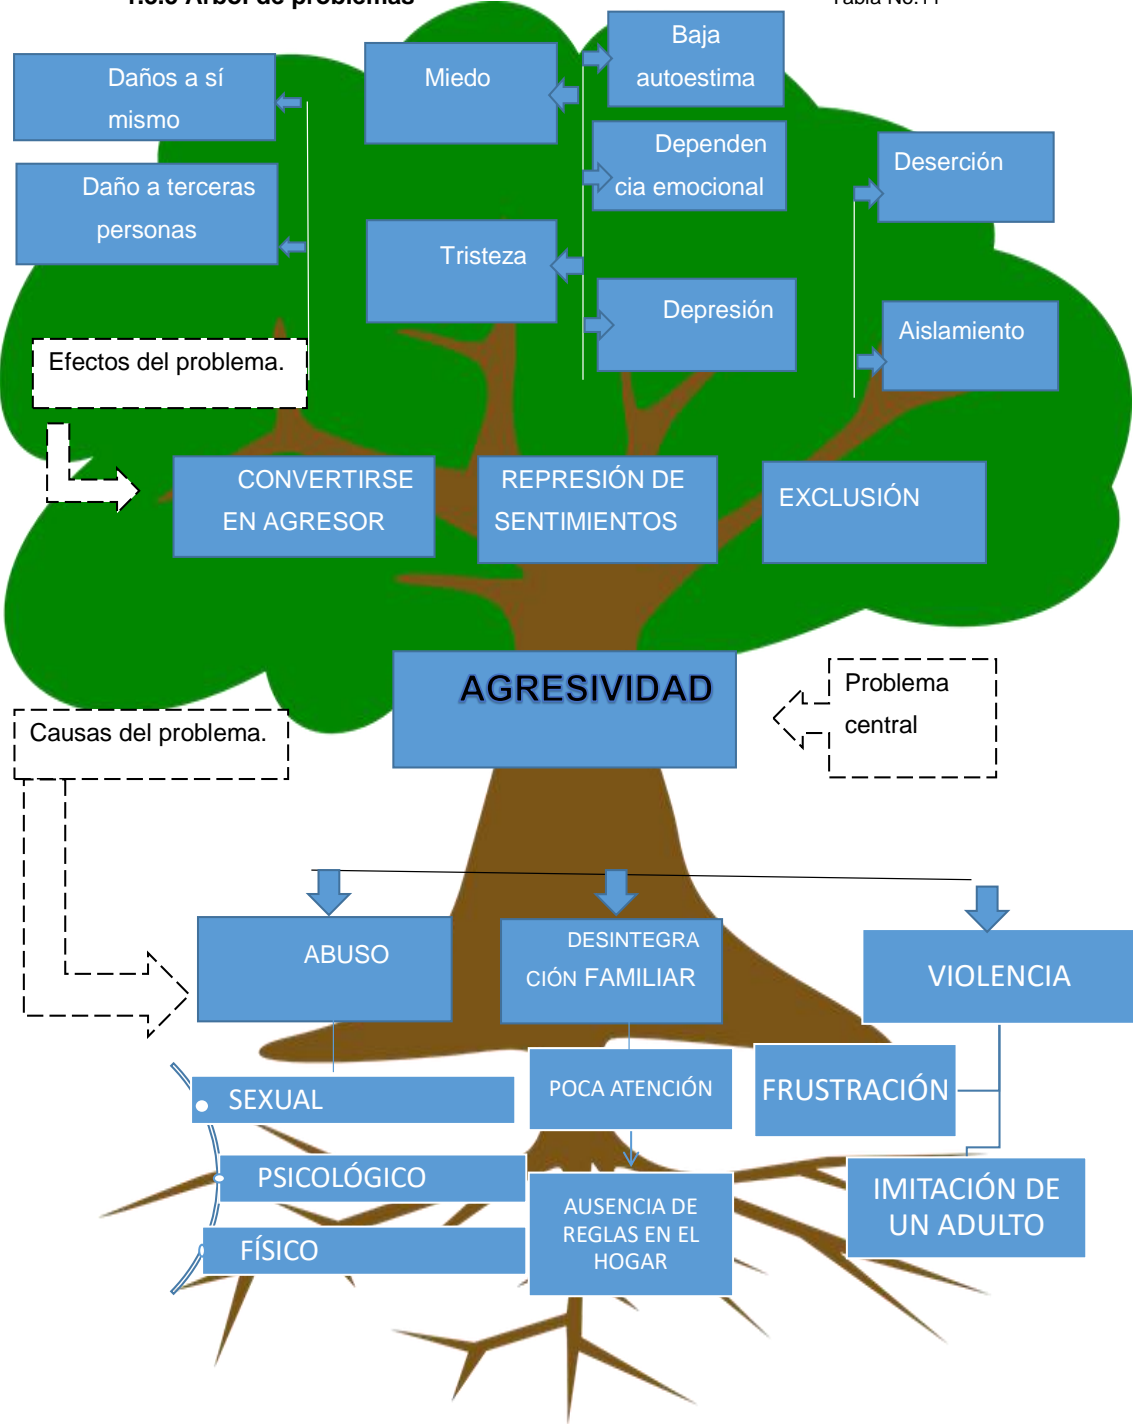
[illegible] Árbol de problemas

Tabla No. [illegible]

Daños a sí mismo

Daño a terceras personas

Miedo

Baja autoestima

Dependencia emocional

Deserción

Tristeza

Depresión

Aislamiento

Efectos del problema.

CONVERTIRSE EN AGRESOR

REPRESIÓN DE SENTIMIENTOS

EXCLUSIÓN

AGRESIVIDAD

Problema central

Causas del problema.

ABUSO

DESINTEGRACIÓN FAMILIAR

VIOLENCIA

SEXUAL

POCA ATENCIÓN

FRUSTRACIÓN

PSICOLÓGICO

AUSENCIA DE REGLAS EN EL HOGAR

IMITACIÓN DE UN ADULTO

FÍSICO